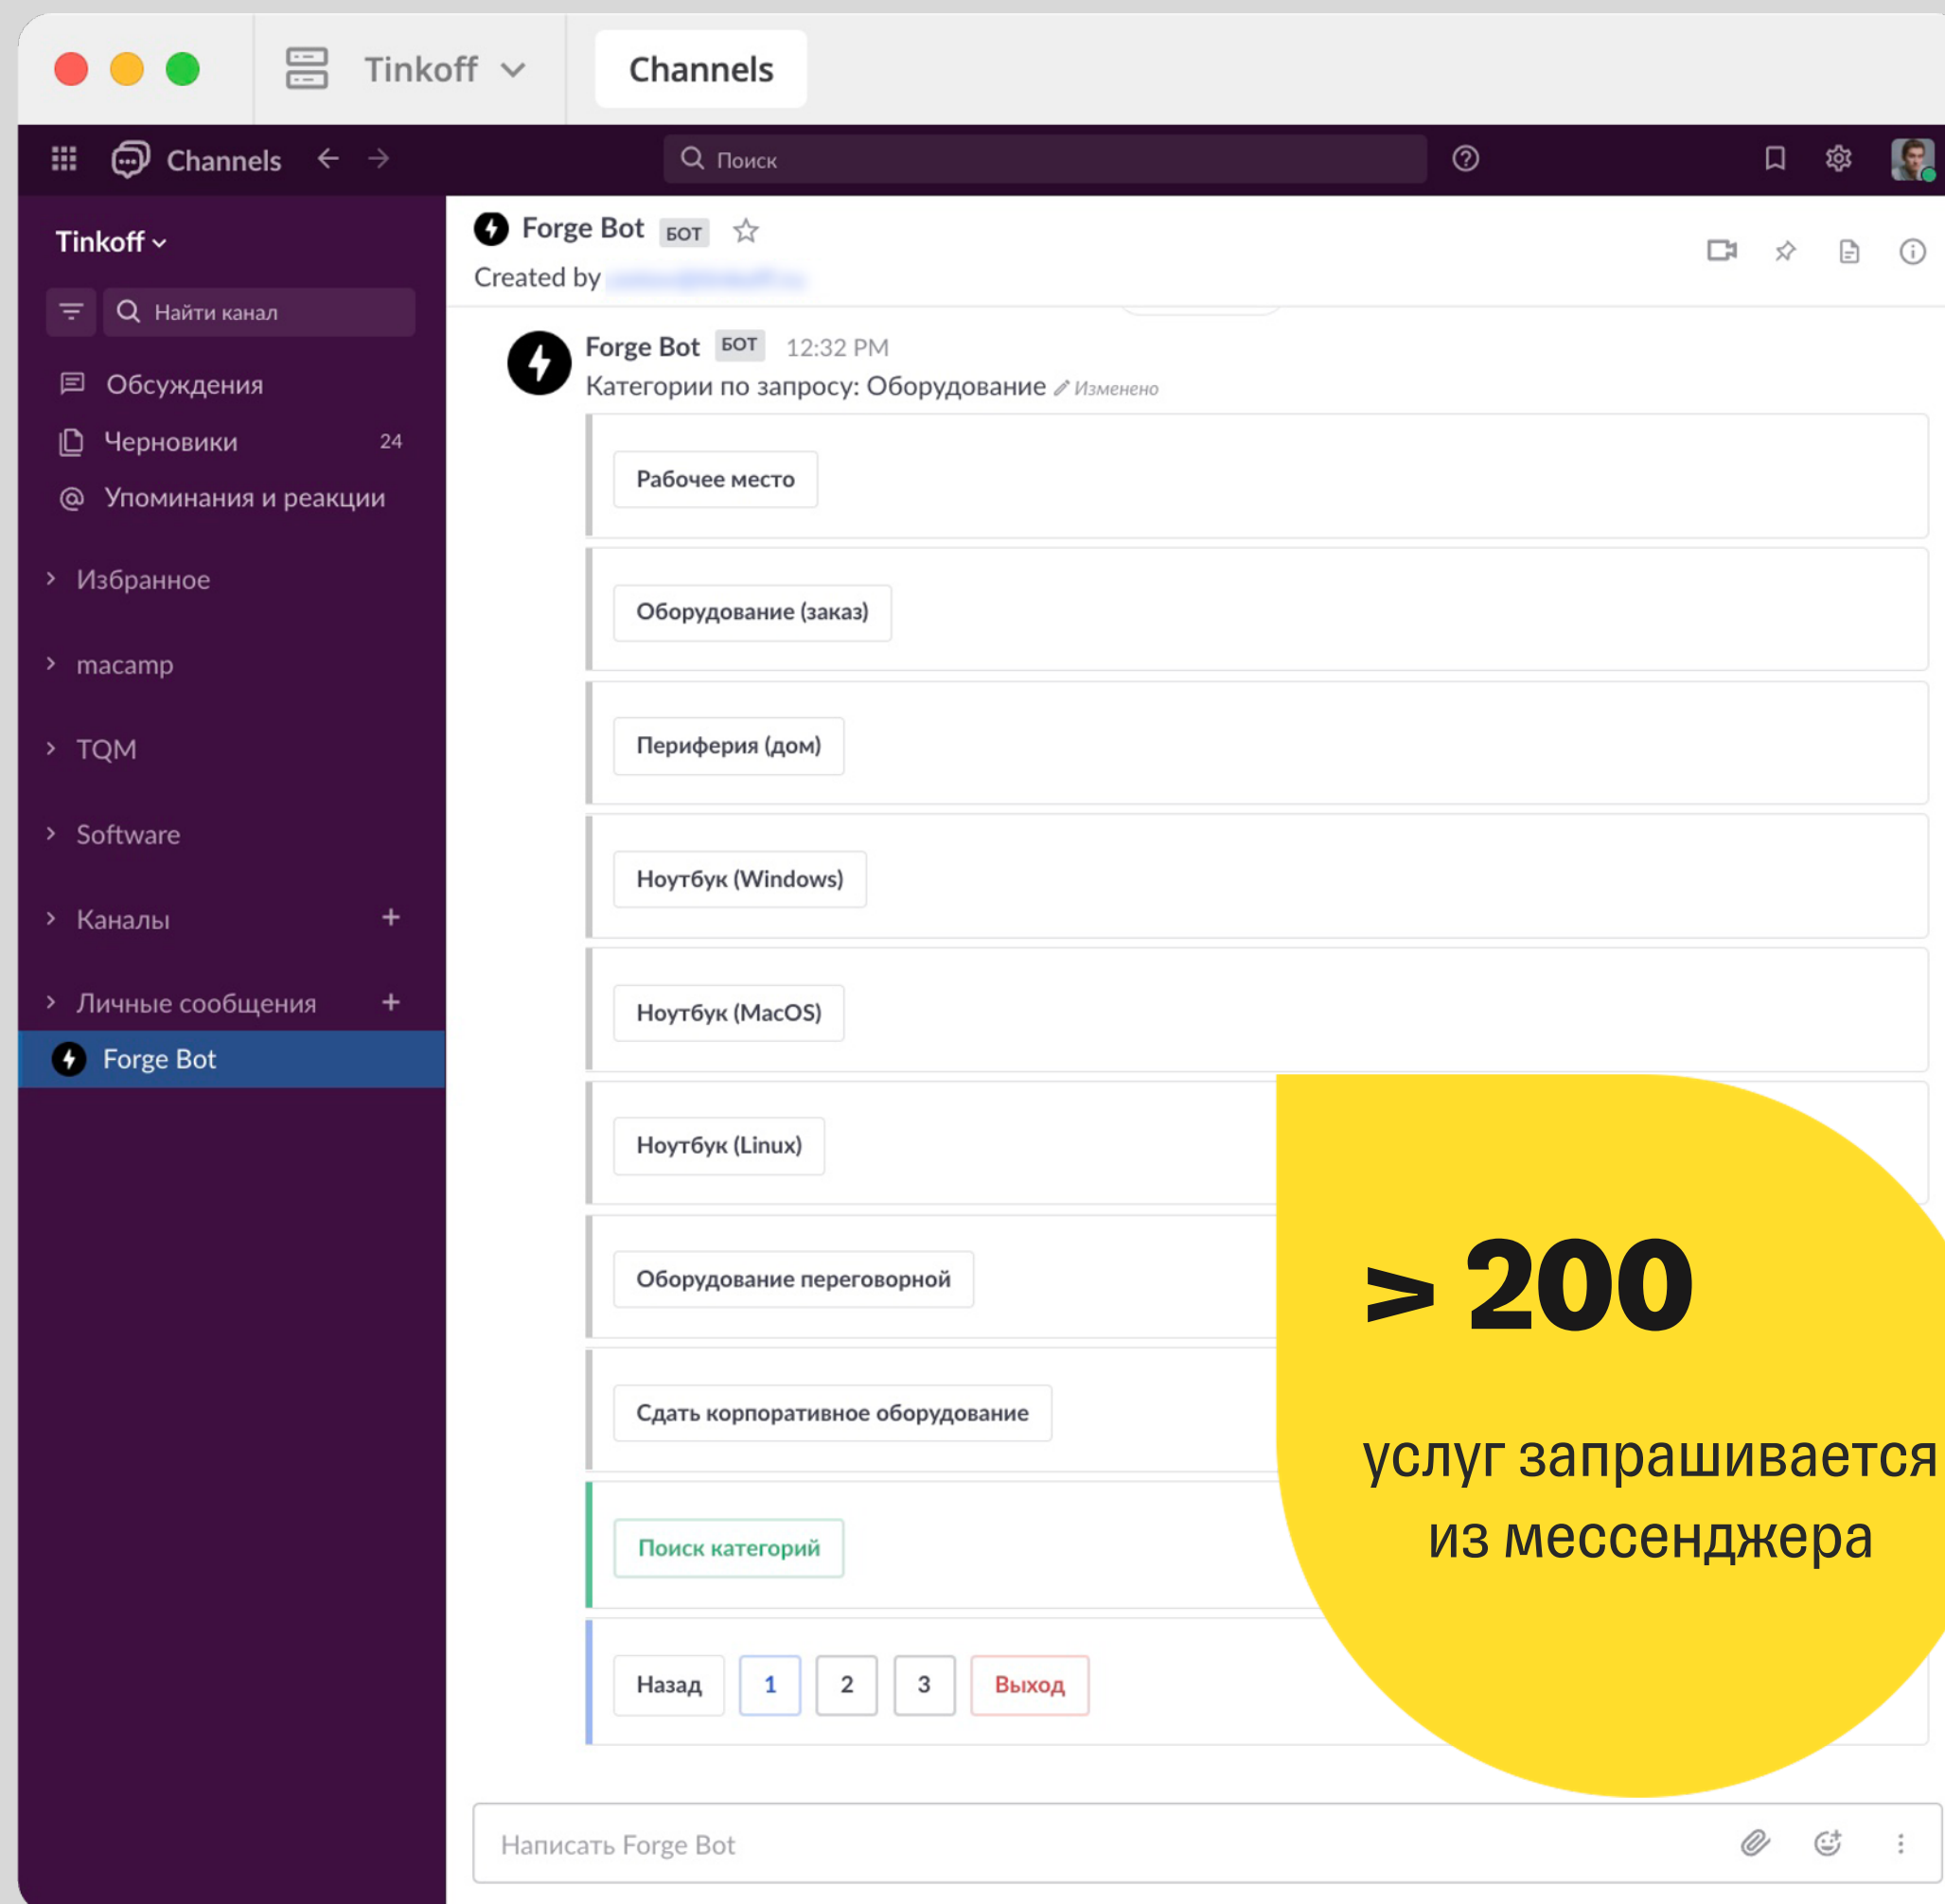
Tinkoff

Channels

Channels

Поиск

Tinkoff

Найти канал

Обсуждения

Черновики 24

Упоминания и реакции

Избранное

macamp

TQM

Software

Каналы

Личные сообщения

Forge Bot

Forge Bot БОТ

Created by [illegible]

Forge Bot БОТ 12:32 PM

Категории по запросу: Оборудование Изменено

Рабочее место

Оборудование (заказ)

Периферия (дом)

Ноутбук (Windows)

Ноутбук (MacOS)

Ноутбук (Linux)

Оборудование переговорной

Сдать корпоративное оборудование

Поиск категорий

Назад 1 2 3 Выход

> 200

услуг запрашивается из мессенджера

Написать Forge Bot